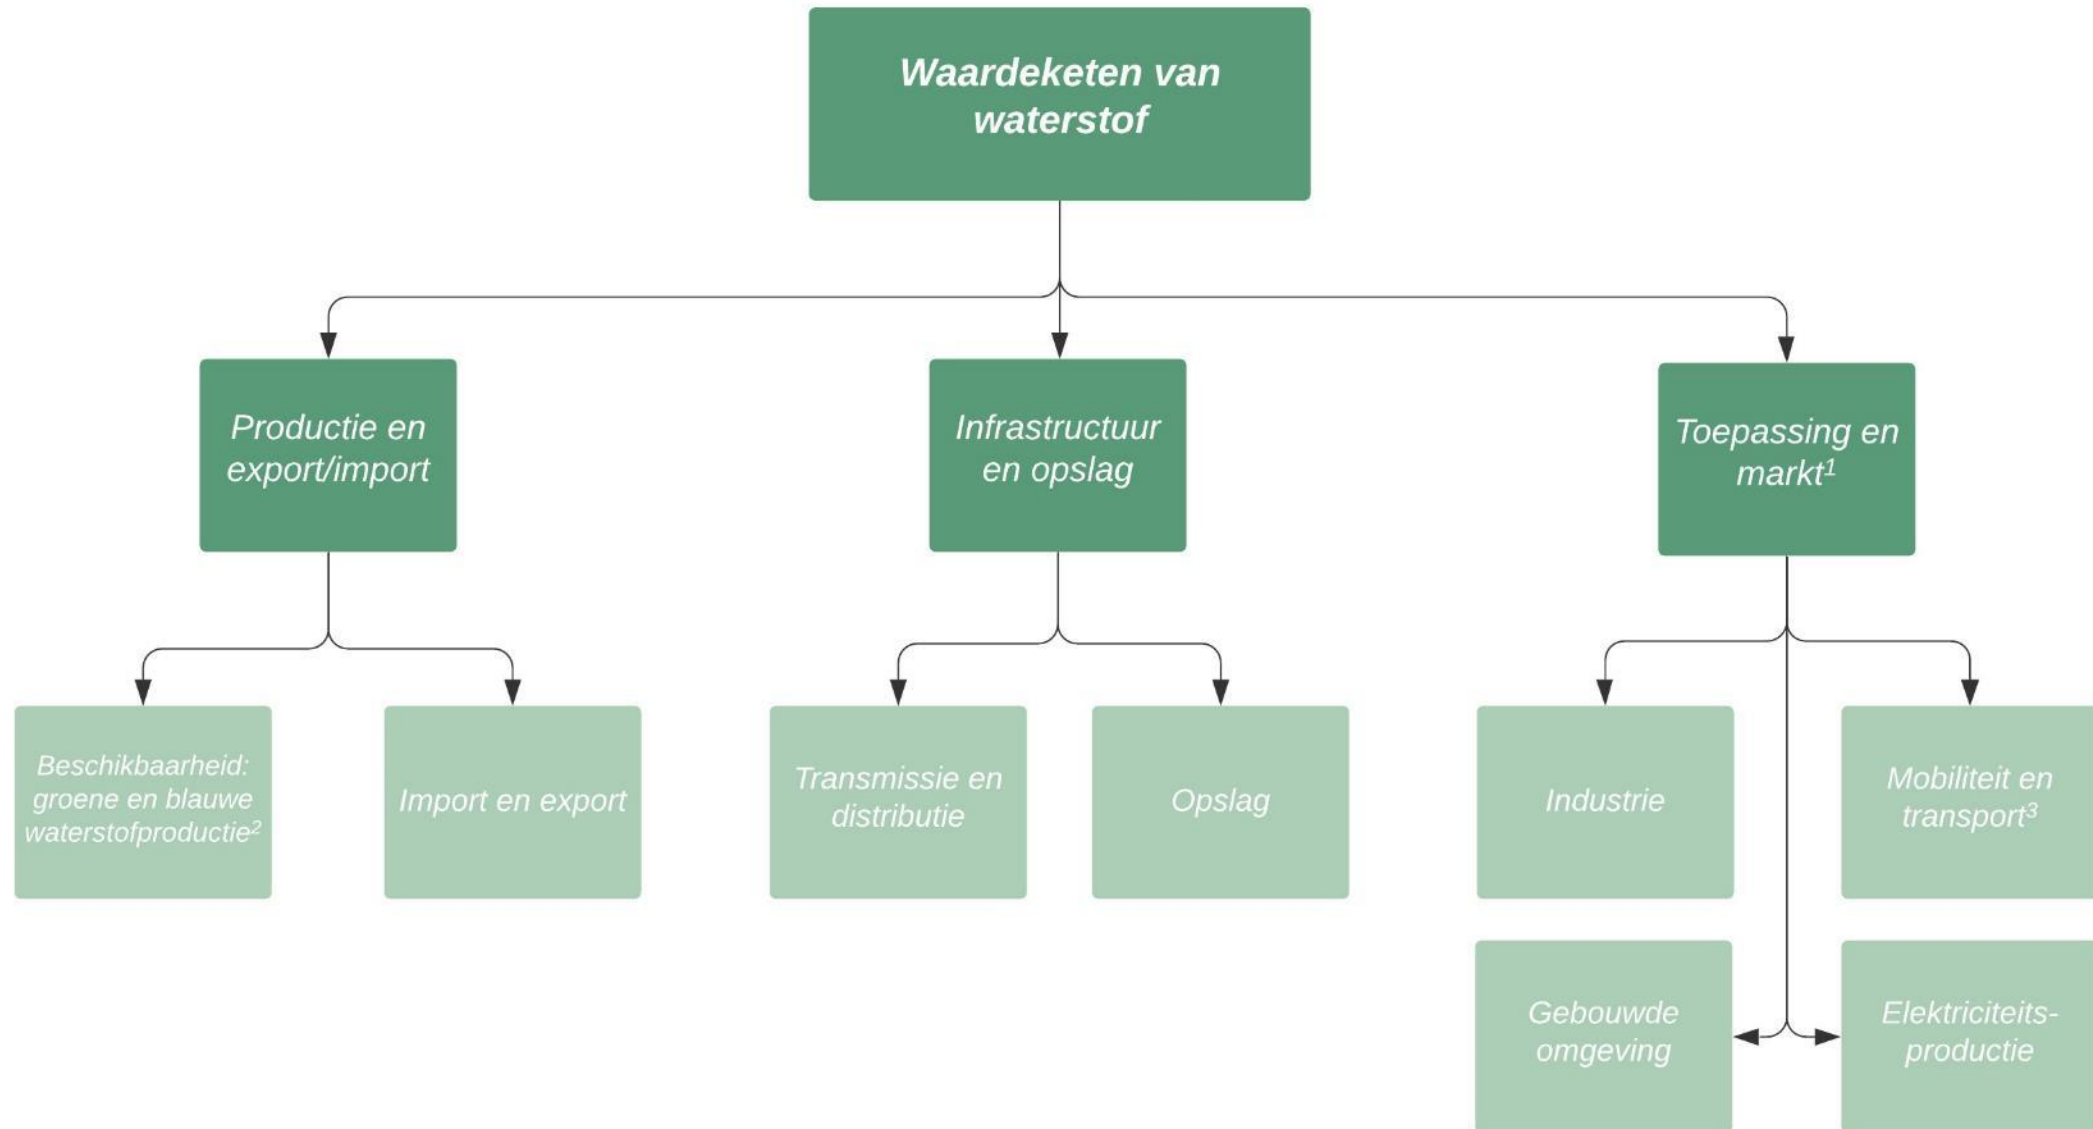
Waardeketen van waterstof

Productie en export/import

Infrastructuur en opslag

Toepassing en markt$^1$

Beschikbaarheid: groene en blauwe waterstofproductie$^2$

Import en export

Transmissie en distributie

Opslag

Industrie

Mobiliteit en transport$^3$

Gebouwde omgeving

Elektriciteitsproductie